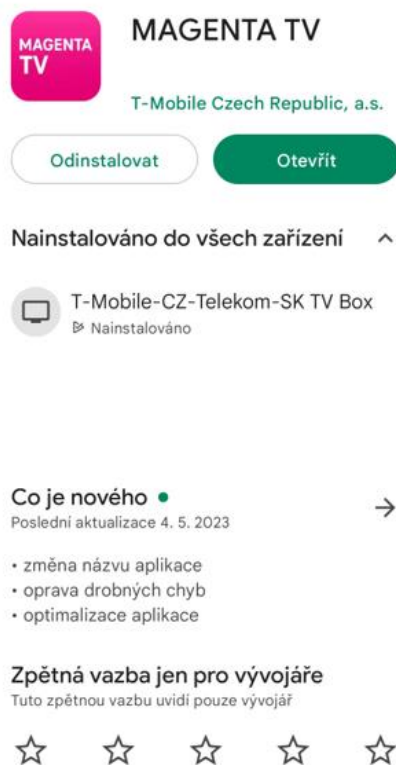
MAGENTA TV

MAGENTA TV

T-Mobile Czech Republic, a.s.

Odinstalovat

Otevřít

Nainstalováno do všech zařízení

T-Mobile-CZ-Telekom-SK TV Box
Nainstalováno

Co je nového •
Poslední aktualizace 4. 5. 2023

• změna názvu aplikace
• oprava drobných chyb
• optimalizace aplikace

Zpětná vazba jen pro vývojáře
Tuto zpětnou vazbu uvidí pouze vývojář